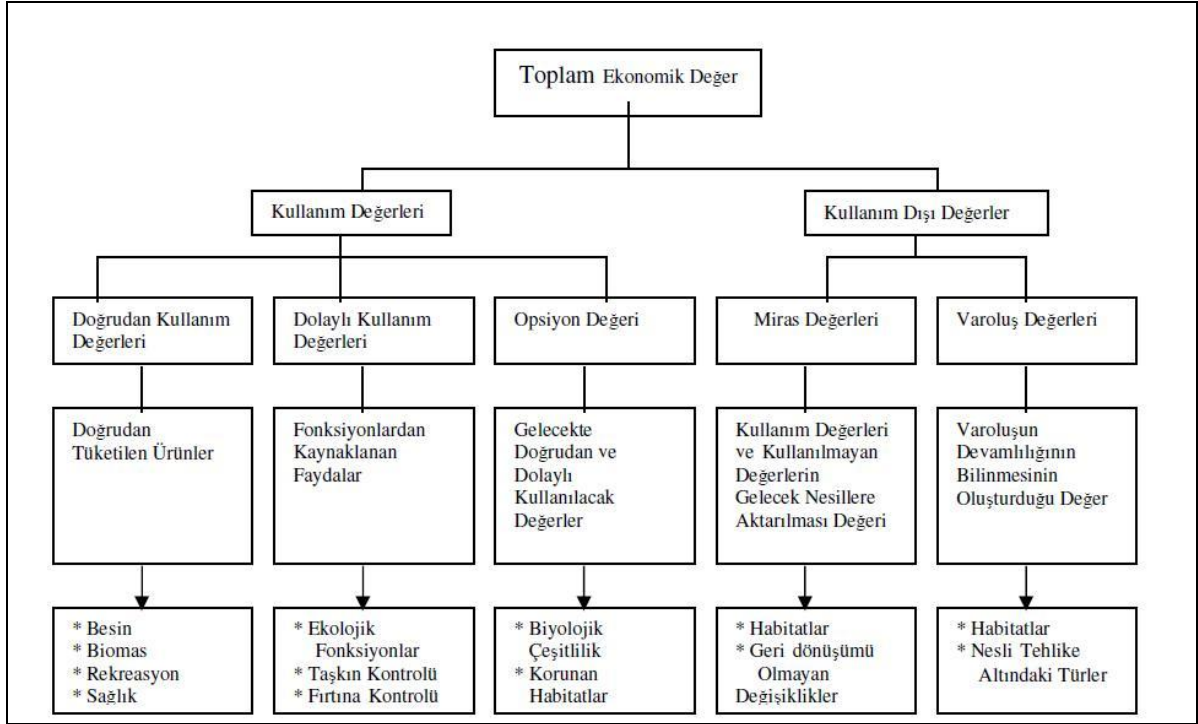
Toplam Ekonomik Değer

Kullanım Değerleri

Kullanım Dışı Değerler

Doğrudan Kullanım Değerleri

Dolaylı Kullanım Değerleri

Opsiyon Değeri

Miras Değerleri

Varoluş Değerleri

Doğrudan Tüketilen Ürünler

Fonksiyonlardan Kaynaklanan Faydalar

Gelecekte Doğrudan ve Dolaylı Kullanılacak Değerler

Kullanım Değerleri ve Kullanılmayan Değerlerin Gelecek Nesillere Aktarılması Değeri

Varoluşun Devamlılığının Bilinmesinin Oluşturduğu Değer

* Besin
* Biomas
* Rekreasyon
* Sağlık

* Ekolojik Fonksiyonlar
* Taşkın Kontrolü
* Fırtına Kontrolü

* Biyolojik Çeşitlilik
* Korunan Habitatlar

* Habitatlar
* Geri dönüşümü Olmayan Değişiklikler

* Habitatlar
* Nesli Tehlike Altındaki Türler